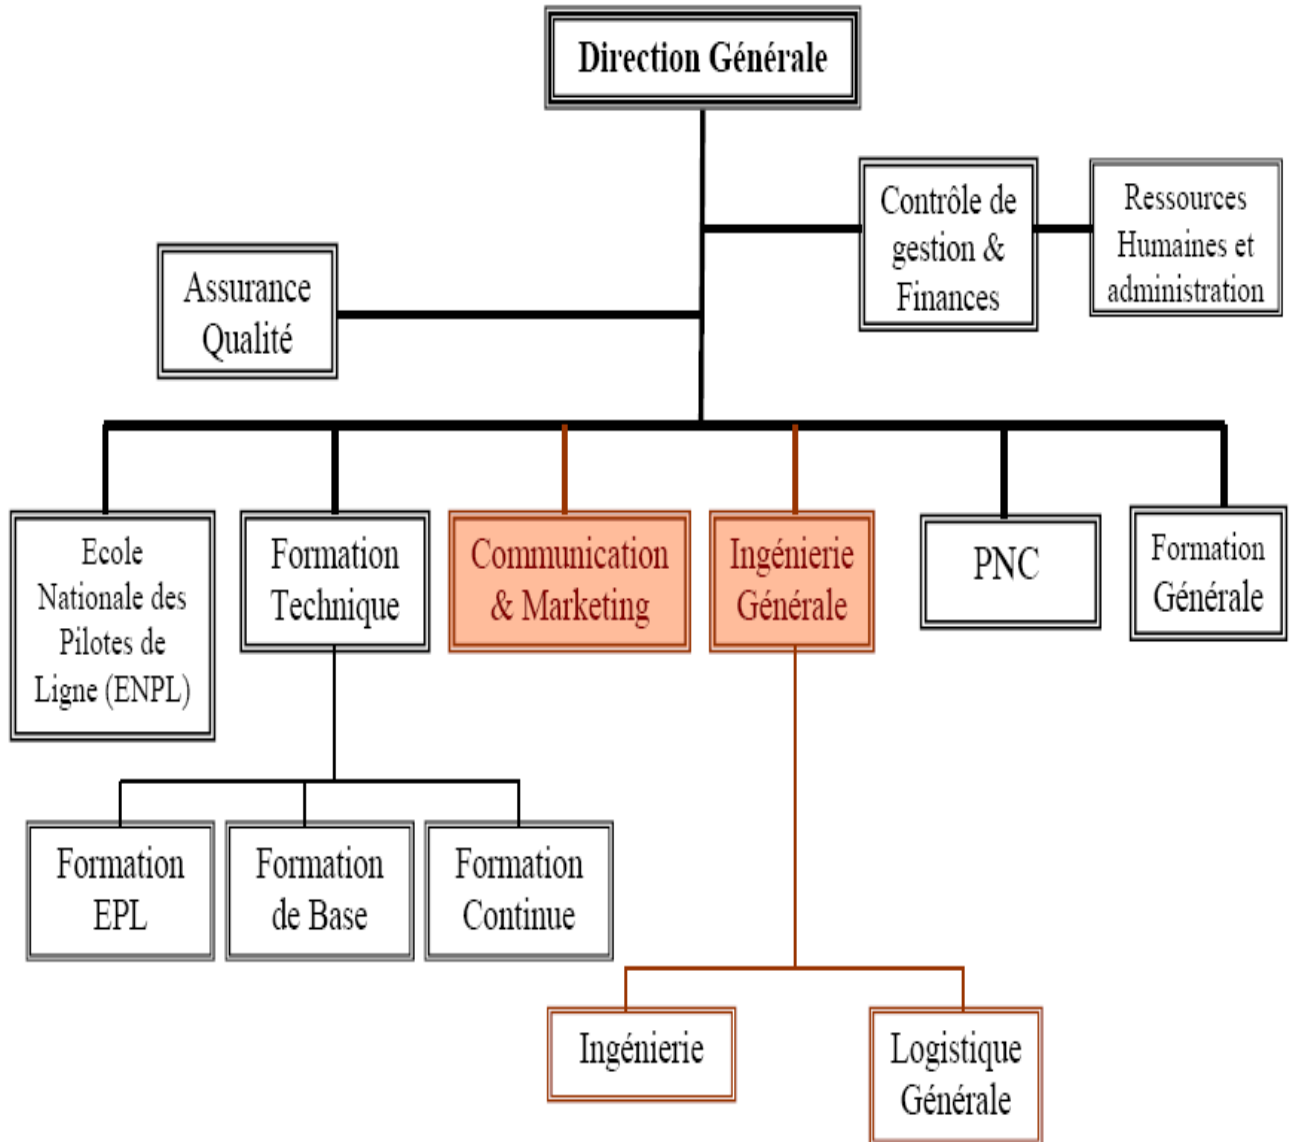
Direction Générale

Assurance Qualité

Contrôle de gestion & Finances

Ressources Humaines et administration

Ecole Nationale des Pilotes de Ligne (ENPL)

Formation Technique

Communication & Marketing

Ingénierie Générale

PNC

Formation Générale

Formation EPL

Formation de Base

Formation Continue

Ingénierie

Logistique Générale